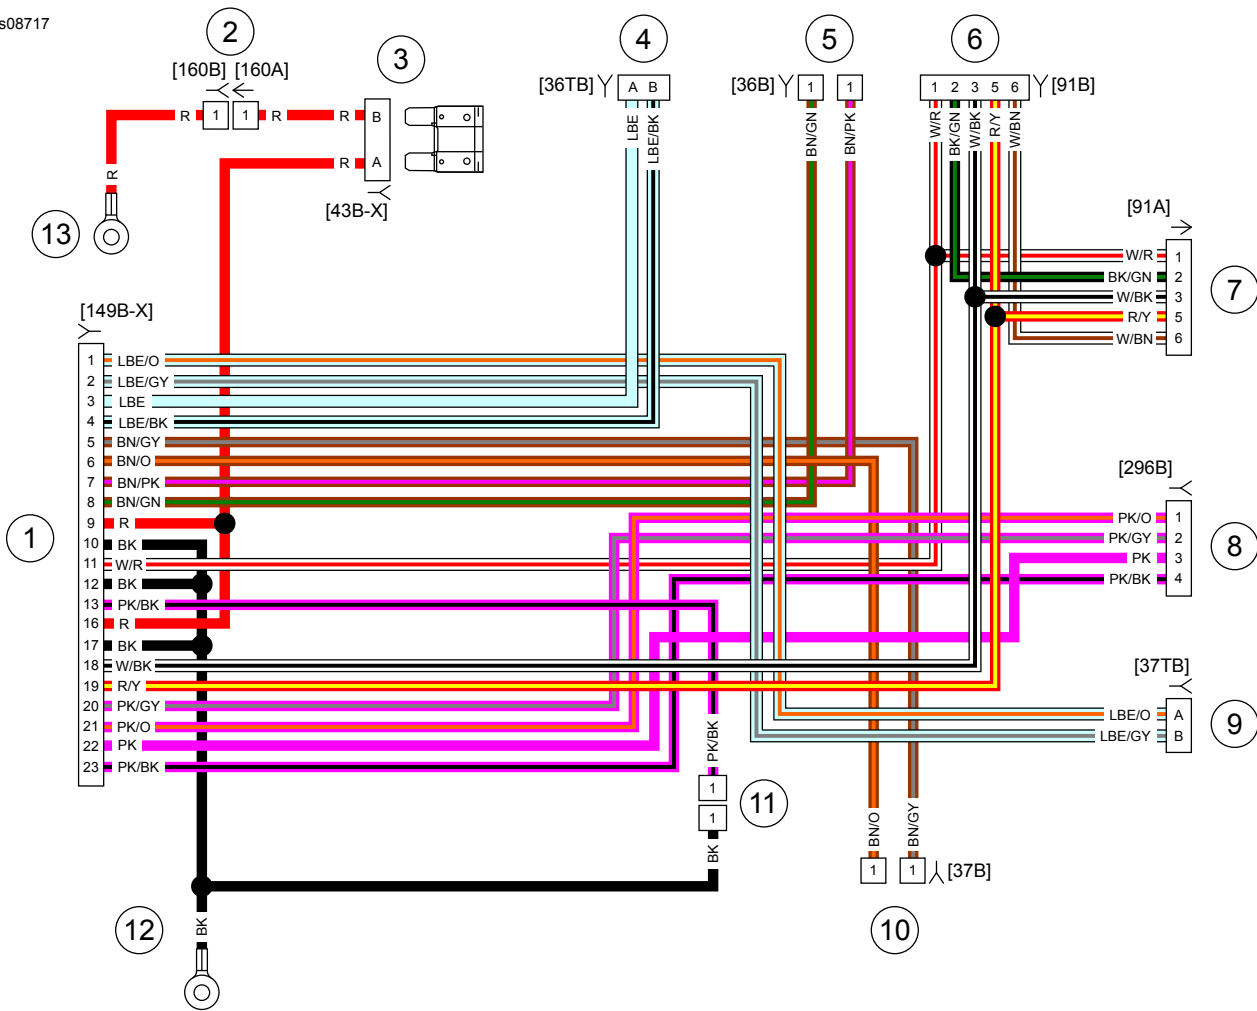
s08717

2
[160B] [160A]
R 1 1 R
R B
R A
3
[43B-X]
R
13

4
[36TB] A B
LBE
LBE/BK

5
[36B] 1 1
BN/GN
BN/PK

6
1 2 3 5 6 [91B]
W/R
BK/GN
W/BK
R/Y
W/BN

[91A]
W/R 1
BK/GN 2
W/BK 3
R/Y 5
W/BN 6
7

[149B-X]
1 LBE/O
2 LBE/GY
3 LBE
4 LBE/BK
5 BN/GY
6 BN/O
7 BN/PK
8 BN/GN
9 R
10 BK
11 W/R
12 BK
13 PK/BK
16 R
17 BK
18 W/BK
19 R/Y
20 PK/GY
21 PK/O
22 PK
23 PK/BK
1

[296B]
PK/O 1
PK/GY 2
PK 3
PK/BK 4
8

[37TB]
LBE/O A
LBE/GY B
9

PK/BK
1
11
1
BK

BN/O
BN/GY
1 1 [37B]
10

12
BK